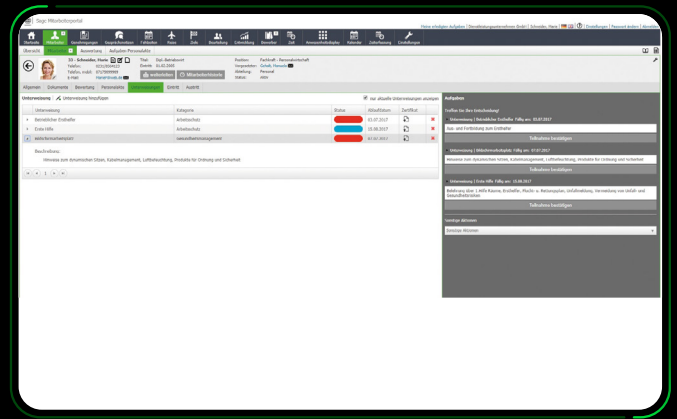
Sage Mitarbeiterportal

Meine erledigten Aufgaben | Demo | Schneider, Maria | Einstellungen | Passwort ändern | Abmelden

Startseite | Mitarbeiter | Organigramm | Kapazitäten | Fehlzeiten | Reise | Ziele | Beurteilung | Entwicklung | Benefits | Stelle | Personalstatistik | Kalender | Zahlung | Einstellungen

Übersicht | Personal | Auswertung | Aufgaben Personalakte

33 - Schneider, Maria
Telefon:
Telefon, mobil:
E-Mail:

Titel: Dipl.-Betriebswirt
Eintritt: 01.02.2000

Position: Fachkraft - Personalwirtschaft
Vorgesetzter: Gründ, Hendrik
Abteilung: Personal
Status: aktiv

Allgemein | Dokumente | Bewertung | Personalakte | Unterweisungen | Eintritt | Austritt

Unterweisung | Unterweisung hinzufügen | Nur aktuelle Unterweisungen anzeigen

| | Unterweisung | Kategorie | Status | Ablaufdatum | Zertifikat | |
|---|---|---|---|---|---|---|
| ▸ | Betriebliche Ersthelfer | Arbeitsschutz | | 02.07.2017 | | ✖ |
| ▸ | Erste Hilfe | Arbeitsschutz | | 15.08.2017 | | ✖ |
| ▾ | Arbeitnehmerschutz | Gesundheitsmanagement | | 01.02.2015 | | ✖ |

Beschreibung:
Hinweise zum dynamischen Sitzen, Kühlmanagement, Luftbefeuchtung, Produkte für Ordnung und Sicherheit

Aufgaben

Freifür den Unterweisung

Unterweisung | Betriebliche Ersthelfer Fällig am: 02.07.2017
Aus- und Fortbildung zum Ersthelfer
Teilnahme bestätigen

Unterweisung | Arbeitnehmerschutz Fällig am: 01.07.2017
Hinweise zum dynamischen Sitzen, Kühlmanagement, Luftbefeuchtung, Produkte für Ordnung und Sicherheit
Teilnahme bestätigen

Unterweisung | Erste Hilfe Fällig am: 15.08.2017
Belehrung über 1. Hilfe Räume, Ersthelfer, Pflicht- u. Meldeangaben, Unfallmeldung, Vermeidung von Unfall- und Gesundheitsrisiken
Teilnahme bestätigen

Sonstige Aktionen
Sonstige Aktionen